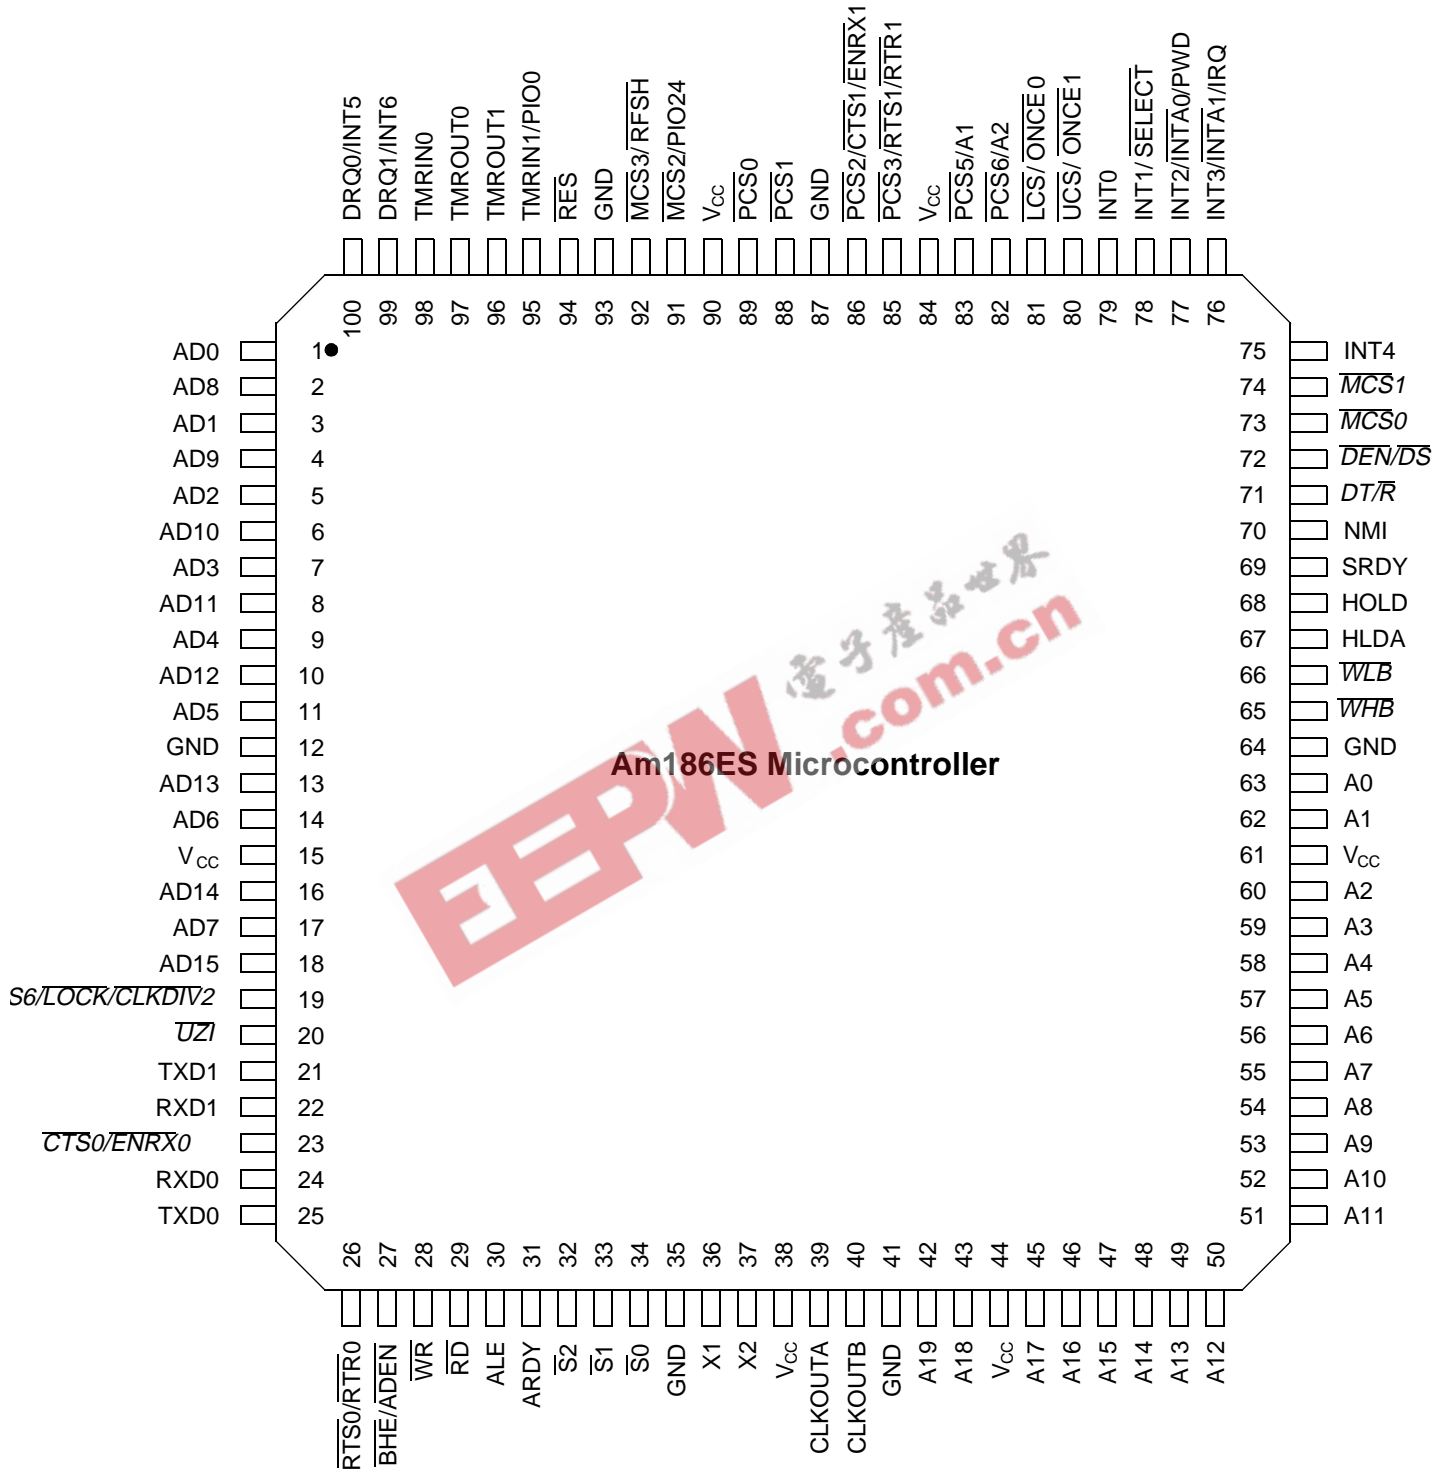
DRQ0/INT5
DRQ1/INT6
TMRIN0
TMROUT0
TMROUT1
TMRIN1/PIO0
$\overline{RES}$
GND
$\overline{MCS3}/\overline{RFSH}$
$\overline{MCS2}/PIO24$
$V_{CC}$
$\overline{PCS0}$
$\overline{PCS1}$
GND
$\overline{PCS2}/\overline{CTS1}/\overline{ENRX1}$
$\overline{PCS3}/\overline{RTS1}/\overline{RTR1}$
$V_{CC}$
$\overline{PCS5}/A1$
$\overline{PCS6}/A2$
$\overline{LCS}/\overline{ONCE0}$
$\overline{UCS}/\overline{ONCE1}$
INT0
INT1/$\overline{SELECT}$
INT2/$\overline{INTA0}$/PWD
INT3/$\overline{INTA1}$/IRQ

100 99 98 97 96 95 94 93 92 91 90 89 88 87 86 85 84 83 82 81 80 79 78 77 76

AD0 1
AD8 2
AD1 3
AD9 4
AD2 5
AD10 6
AD3 7
AD11 8
AD4 9
AD12 10
AD5 11
GND 12
AD13 13
AD6 14
$V_{CC}$ 15
AD14 16
AD7 17
AD15 18
$S6/\overline{LOCK}/\overline{CLKDIV2}$ 19
$\overline{UZI}$ 20
TXD1 21
RXD1 22
$\overline{CTS0}/\overline{ENRX0}$ 23
RXD0 24
TXD0 25

75 INT4
74 $\overline{MCS1}$
73 $\overline{MCS0}$
72 $\overline{DEN}/\overline{DS}$
71 $DT/\overline{R}$
70 NMI
69 SRDY
68 HOLD
67 HLDA
66 $\overline{WLB}$
65 $\overline{WHB}$
64 GND
63 A0
62 A1
61 $V_{CC}$
60 A2
59 A3
58 A4
57 A5
56 A6
55 A7
54 A8
53 A9
52 A10
51 A11

Am186ES Microcontroller

電子產品世界
EEPW .com.cn

26 27 28 29 30 31 32 33 34 35 36 37 38 39 40 41 42 43 44 45 46 47 48 49 50

$\overline{RTS0}/\overline{RTR0}$
$\overline{BHE}/\overline{ADEN}$
$\overline{WR}$
$\overline{RD}$
ALE
ARDY
$\overline{S2}$
$\overline{S1}$
$\overline{S0}$
GND
X1
X2
$V_{CC}$
CLKOUTA
CLKOUTB
GND
A19
A18
$V_{CC}$
A17
A16
A15
A14
A13
A12